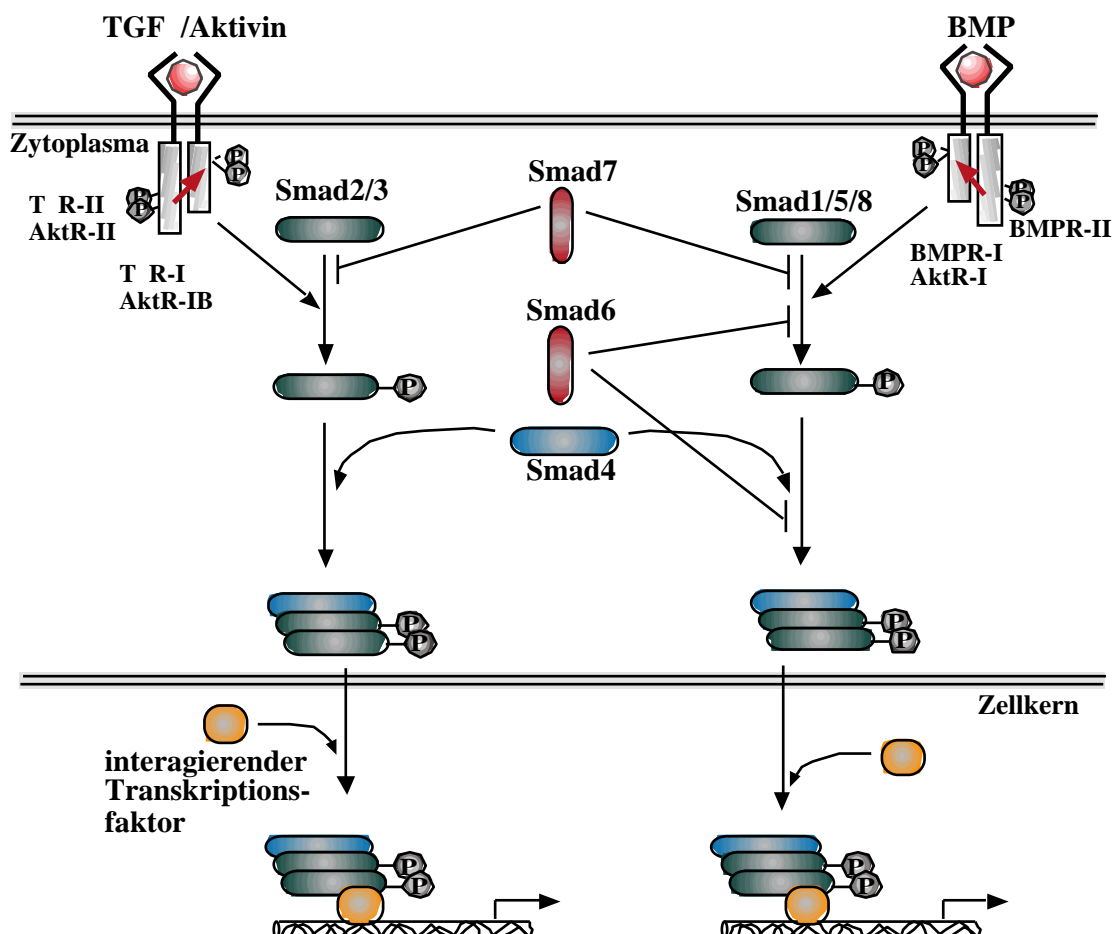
TGF /Aktivin

BMP

Zytoplasma

P
P

T R-II
AktR-II

P
P

T R-I
AktR-IB

Smad2/3

Smad7

Smad1/5/8

P
P

P
P

BMPR-II

BMPR-I
AktR-I

Smad6

P

P

Smad4

P
P

P
P

Zellkern

interagierender Transkriptionsfaktor

P
P

P
P